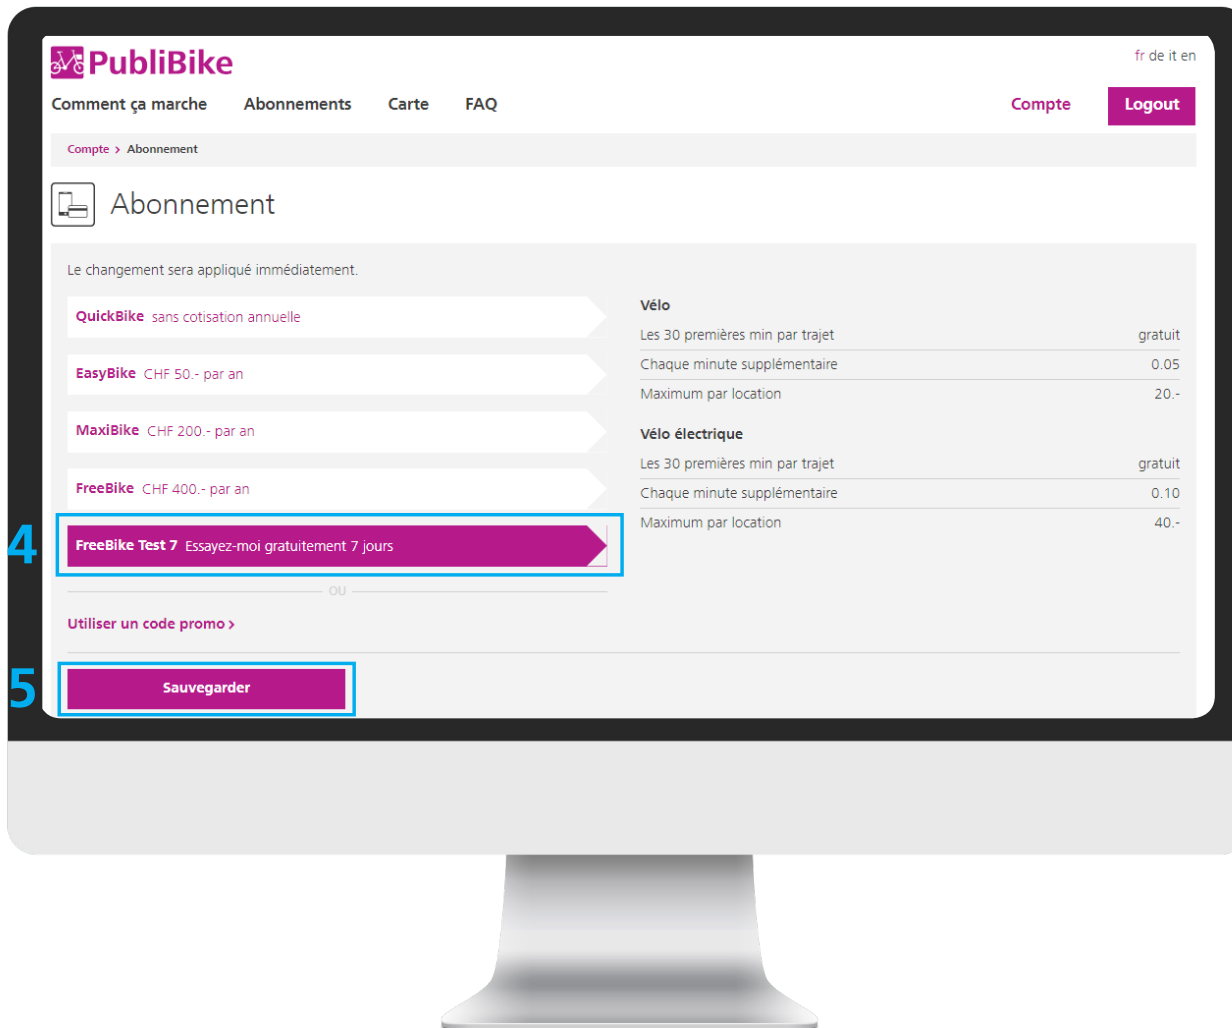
PubliBike

fr de it en

Comment ça marche Abonnements Carte FAQ

Compte Logout

Compte > Abonnement

Abonnement

Le changement sera appliqué immédiatement.

QuickBike sans cotisation annuelle

EasyBike CHF 50.- par an

MaxiBike CHF 200.- par an

FreeBike CHF 400.- par an

4

FreeBike Test 7 Essayez-moi gratuitement 7 jours

OU

Utiliser un code promo >

5

Sauvegarder

Vélo

| | |
|---|---|
| Les 30 premières min par trajet | gratuit |
| Chaque minute supplémentaire | 0.05 |
| Maximum par location | 20.- |

Vélo électrique

| | |
|---|---|
| Les 30 premières min par trajet | gratuit |
| Chaque minute supplémentaire | 0.10 |
| Maximum par location | 40.- |